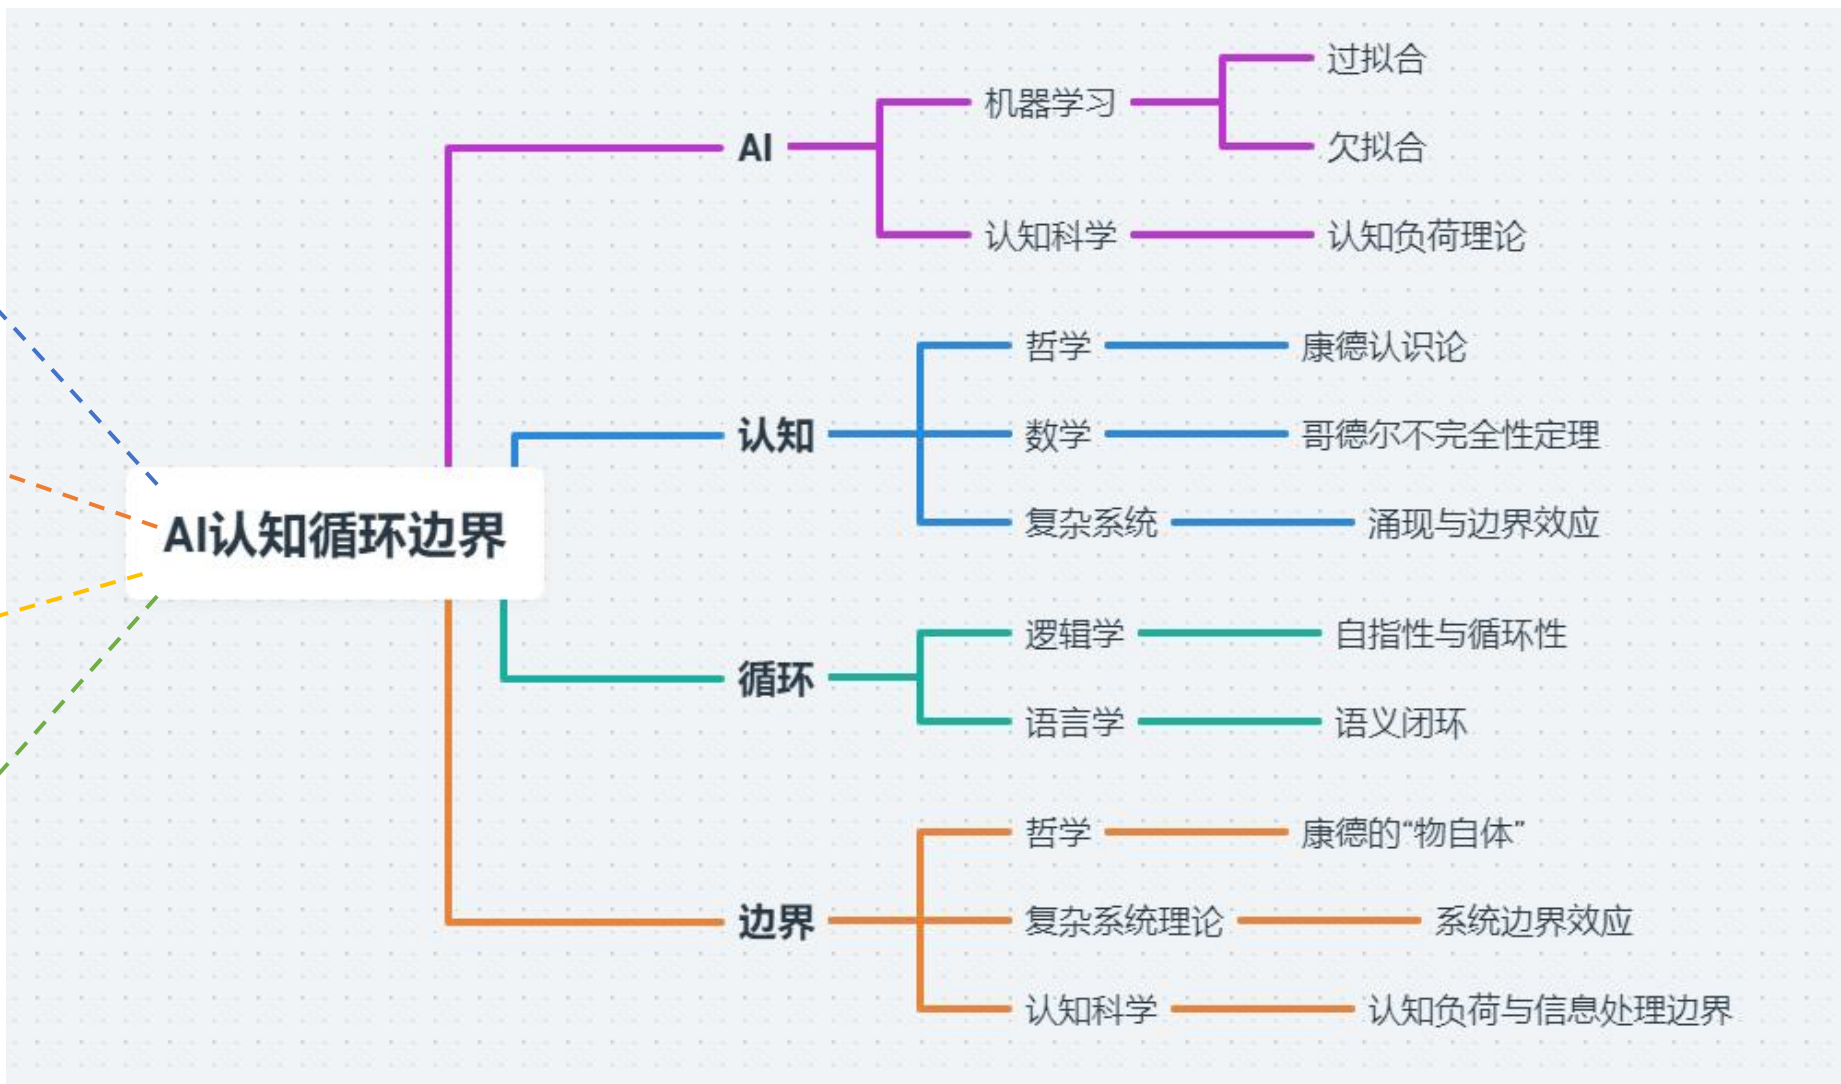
AI认知循环边界

AI
机器学习
过拟合
欠拟合
认知科学
认知负荷理论

认知
哲学
康德认识论
数学
哥德尔不完全性定理
复杂系统
涌现与边界效应

循环
逻辑学
自指性与循环性
语言学
语义闭环

边界
哲学
康德的“物自体”
复杂系统理论
系统边界效应
认知科学
认知负荷与信息处理边界